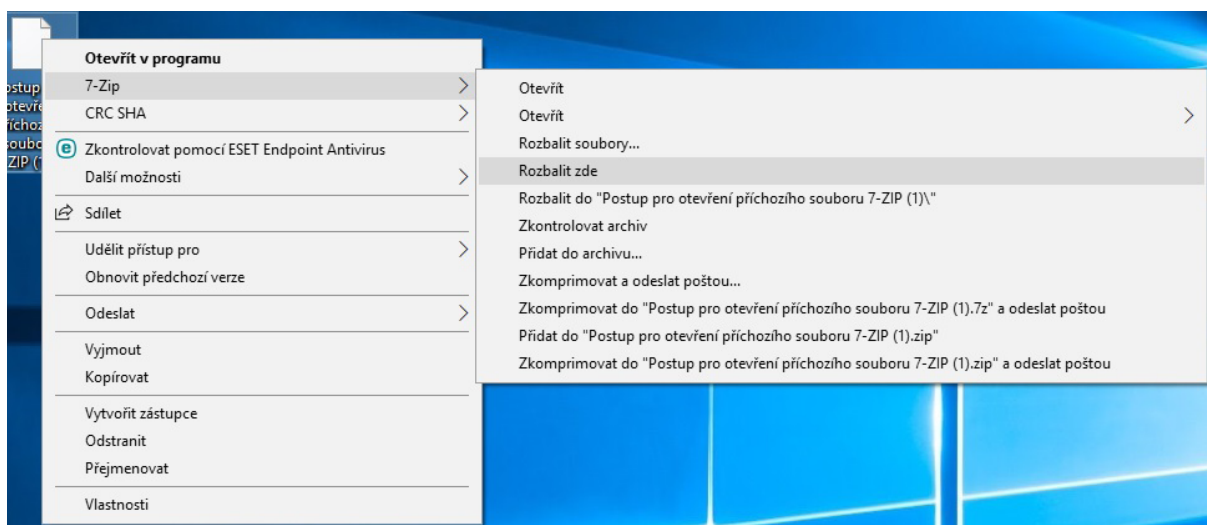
Postup
otevře
příchoz
soubo
ZIP (1

Otevřít v programu
7-Zip
CRC SHA
Zkontrolovat pomocí ESET Endpoint Antivirus
Další možnosti
Sdílet
Udělit přístup pro
Obnovit předchozí verze
Odeslat
Vyjmout
Kopírovat
Vytvořit zástupce
Odstranit
Přejmenovat
Vlastnosti

Otevřít
Otevřít
Rozbalit soubory...
Rozbalit zde
Rozbalit do "Postup pro otevření příchozího souboru 7-ZIP (1)\"
Zkontrolovat archiv
Přidat do archivu...
Zkomprimovat a odeslat poštou...
Zkomprimovat do "Postup pro otevření příchozího souboru 7-ZIP (1).7z" a odeslat poštou
Přidat do "Postup pro otevření příchozího souboru 7-ZIP (1).zip"
Zkomprimovat do "Postup pro otevření příchozího souboru 7-ZIP (1).zip" a odeslat poštou